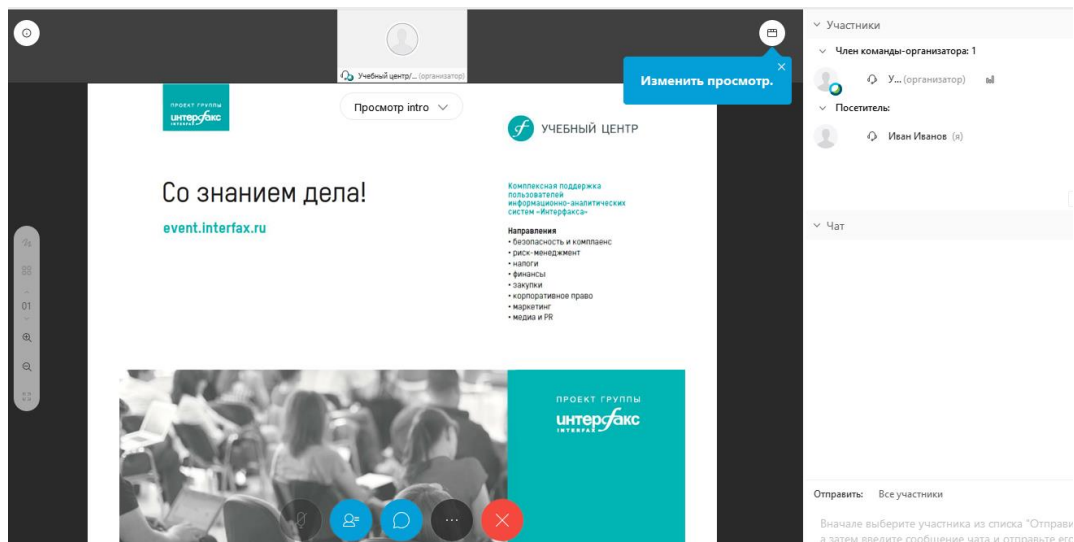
Учебный центр/... (организатор)

Изменить просмотр.

Просмотр intro

ПРОЕКТ ГРУППЫ
ИНТЕРФАКС
INTERFAX

УЧЕБНЫЙ ЦЕНТР

Со знанием дела!

event.interfax.ru

Комплексная поддержка пользователей информационно-аналитических систем «Интерфакса»

Направления
• безопасность и комплаенс
• риск-менеджмент
• налоги
• финансы
• закупки
• корпоративное право
• маркетинг
• медиа и PR

01

ПРОЕКТ ГРУППЫ
ИНТЕРФАКС
INTERFAX

Участники
Член команды-организатора: 1
У... (организатор)
Посетитель:
Иван Иванов (я)

Чат

Отправить: Все участники

Вначале выберите участника из списка "Отправи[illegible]
а затем введите сообщение чата и отправьте его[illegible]